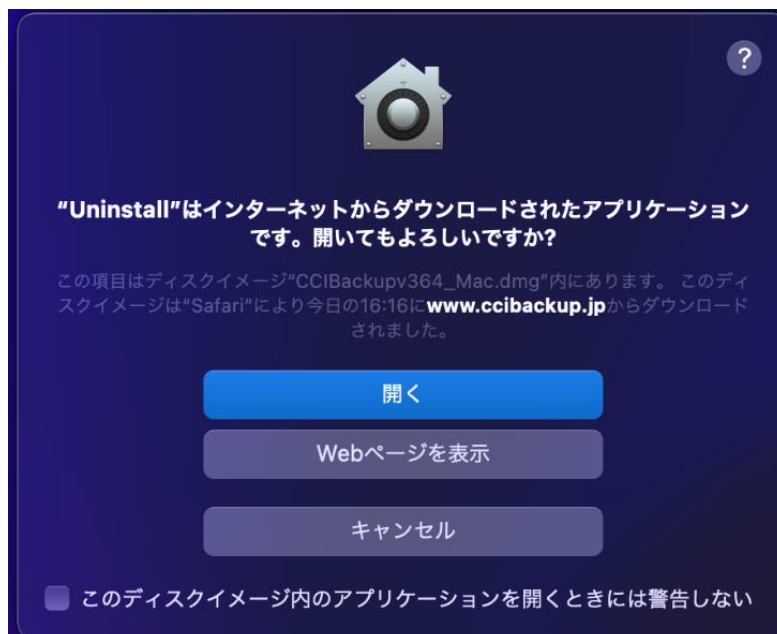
?

"Uninstall"はインターネットからダウンロードされたアプリケーションです。開いてもよろしいですか?

この項目はディスクイメージ"CCIBackupv364_Mac.dmg"内にあります。 このディスクイメージは"Safari"により今日の16:16に**www.ccibackup.jp**からダウンロードされました。

開く

Webページを表示

キャンセル

このディスクイメージ内のアプリケーションを開くときには警告しない